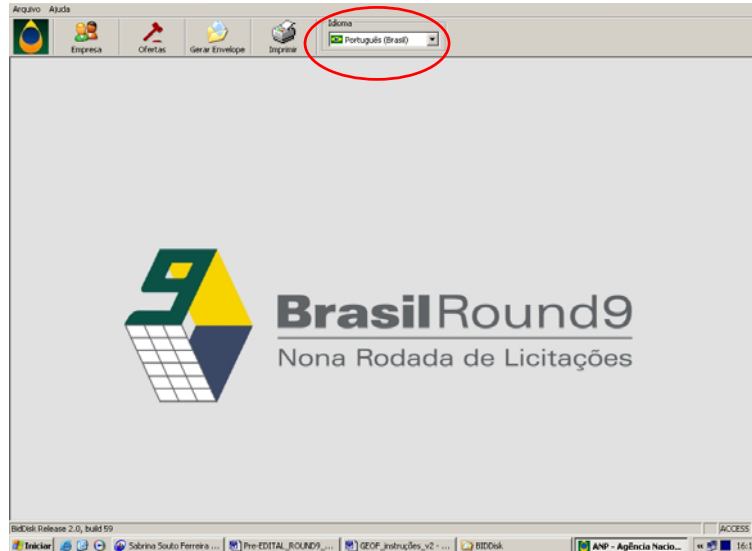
Arquivo Ajuda

Empresa Ofertas Gerar Envelope Imprimir

Idioma
Português (Brasil)

9

BrasilRound9
Nona Rodada de Licitações

BidDisk Release 2.0, build 59

ACCESS

Iniciar Sabrina Souto Ferreira ... Pre-EDITAL_ROUND9_... GEOF_instruções_v2 - ... BIDDisk ANP - Agência Nacio... 16:1